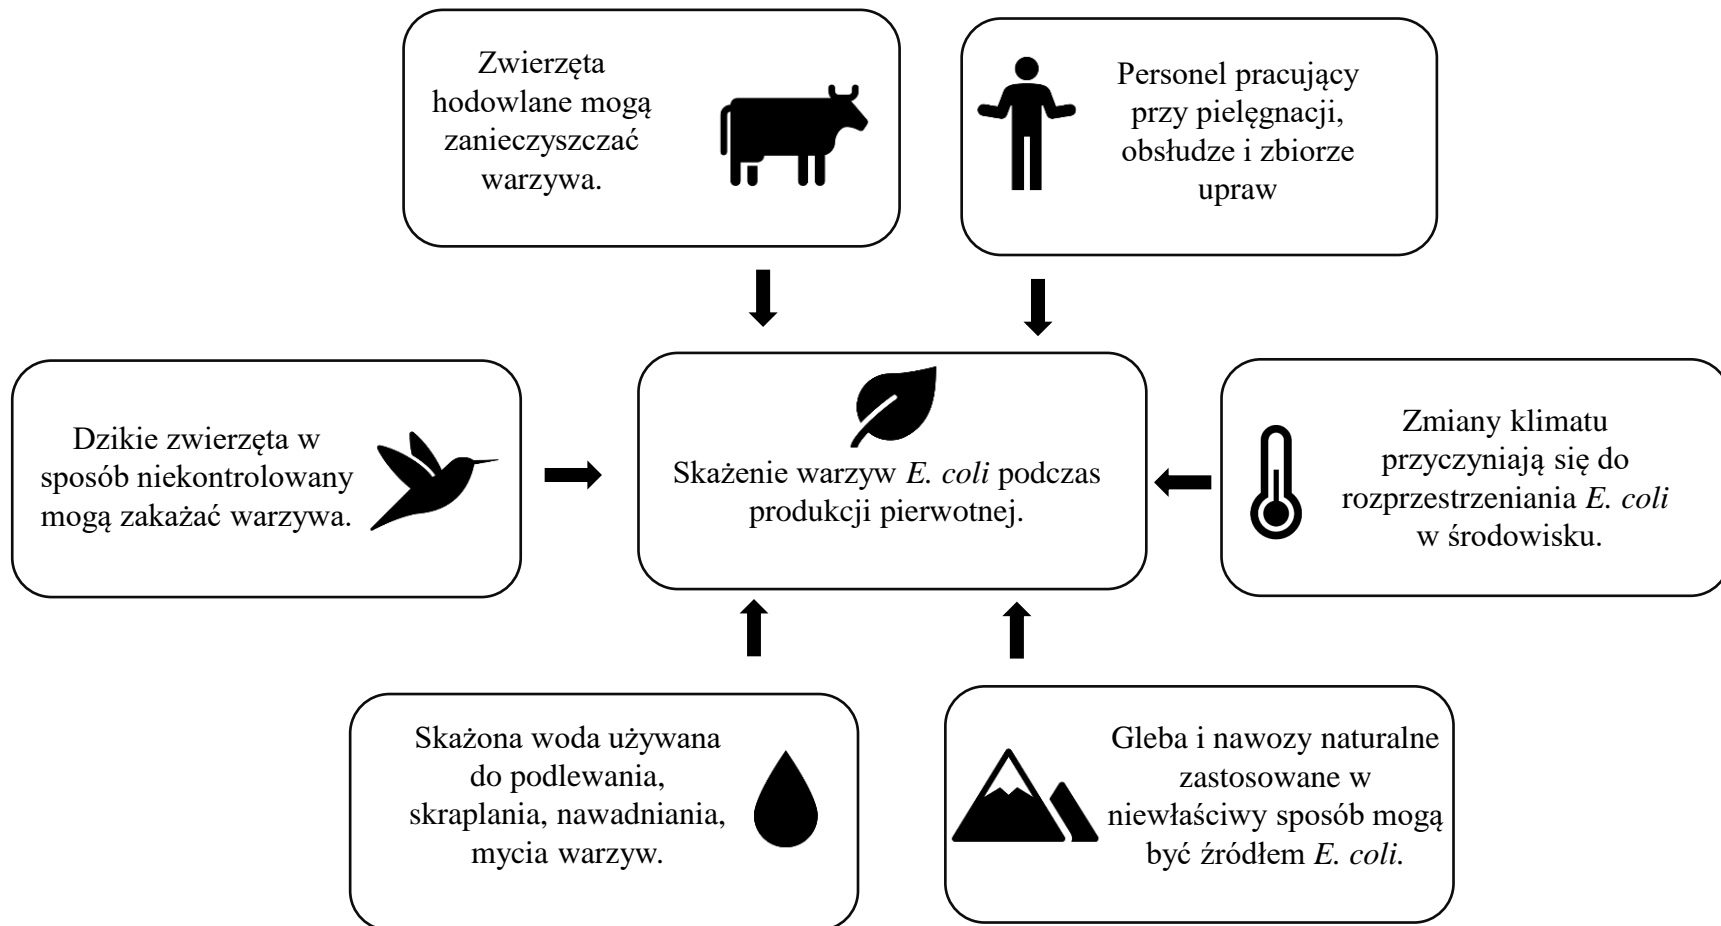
Zwierzęta hodowlane mogą zanieczyszczać warzywa.

Personel pracujący przy pielęgnacji, obsłudze i zbiorze upraw

Dzikie zwierzęta w sposób niekontrolowany mogą zakażać warzywa.

Skażenie warzyw *E. coli* podczas produkcji pierwotnej.

Zmiany klimatu przyczyniają się do rozprzestrzeniania *E. coli* w środowisku.

Skażona woda używana do podlewania, skraplania, nawadniania, mycia warzyw.

Gleba i nawozy naturalne zastosowane w niewłaściwy sposób mogą być źródłem *E. coli*.